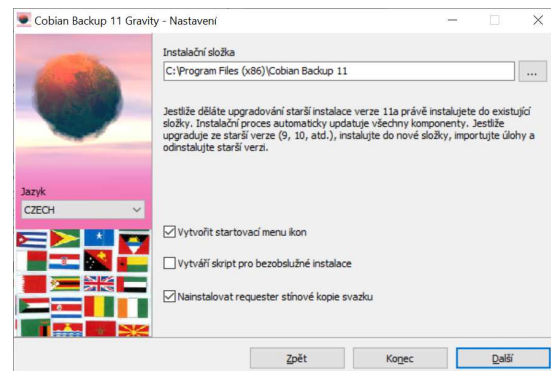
Cobian Backup 11 Gravity - Nastavení

Instalační složka

C:\Program Files (x86)\Cobian Backup 11

...

Jestliže děláte upgradování starší instalace verze 11a právě instalujete do existující složky. Instalační proces automaticky updatuje všechny komponenty. Jestliže upgradujte ze starší verze (9, 10, atd.), instalujte do nové složky, importujte úlohy a odinstalujte starší verzi.

Jazyk

CZECH

Vytvořit startovací menu ikon

Vytváří skript pro bezobslužné instalace

Nainstalovat requester stínové kopie svazku

Zpět

Konec

Další